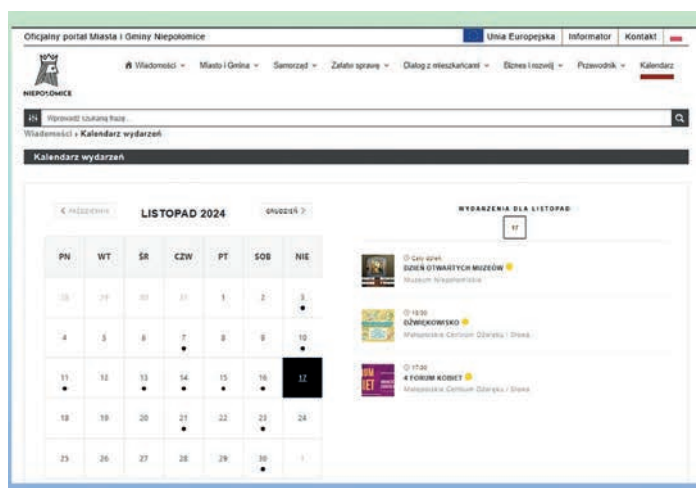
Oficjalny portal Miasta i Gminy Niepołomice

Unia Europejska | Informator | Kontakt

NIEPOŁOMICE

Wiadomości | Miasto i Gmina | Samorząd | Załatw sprawę | Dialog z mieszkańcami | Biznes i rozwój | Przewodnik | Kalendarz

Wprowadź szukaną frazę

Wiadomości › Kalendarz wydarzeń

Kalendarz wydarzeń

< PAŹDZIERNIK

LISTOPAD 2024

GRUDZIEŃ >

| PN | WT | ŚR | CZW | PT | SOB | NIE |
|---|---|---|---|---|---|---|
| 28 | 29 | 30 | 31 | 1 | 2 | 3 |
| 4 | 5 | 6 | 7 | 8 | 9 | 10 |
| 11 | 12 | 13 | 14 | 15 | 16 | 17 |
| 18 | 19 | 20 | 21 | 22 | 23 | 24 |
| 25 | 26 | 27 | 28 | 29 | 30 | 1 |

WYDARZENIA DLA LISTOPAD

17

Cały dzień
DZIEŃ OTWARTYCH MUZEÓW
Muzeum Niepołomickie

18:00
DŹWIĘKOWISKO
Małopolskie Centrum Dźwięku i Słowa

17:00
4 FORUM KOBIET
Małopolskie Centrum Dźwięku i Słowa